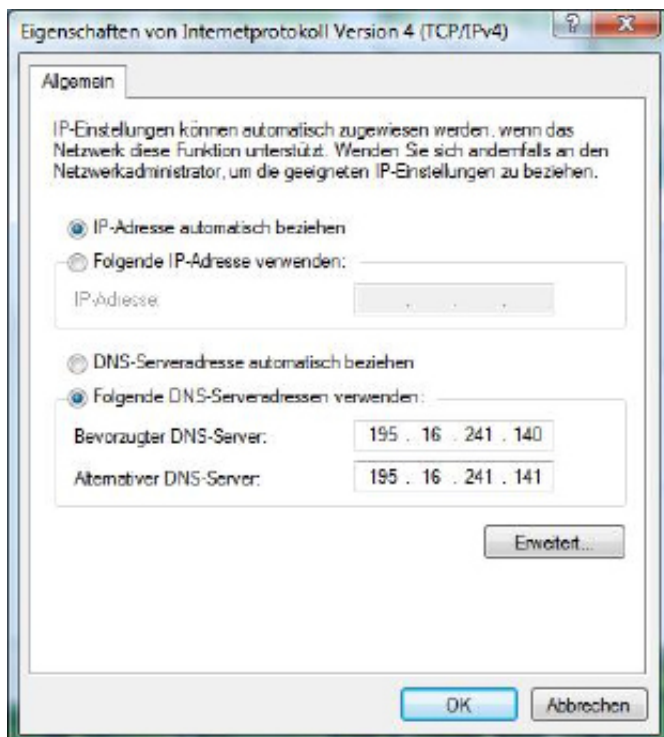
Eigenschaften von Internetprotokoll Version 4 (TCP/IPv4)

?

X

Allgemein

IP-Einstellungen können automatisch zugewiesen werden, wenn das Netzwerk diese Funktion unterstützt. Wenden Sie sich andernfalls an den Netzwerkadministrator, um die geeigneten IP-Einstellungen zu beziehen.

IP-Adresse automatisch beziehen

Folgende IP-Adresse verwenden:

IP-Adresse: . . .

DNS-Serveradresse automatisch beziehen

Folgende DNS-Serveradressen verwenden:

Bevorzugter DNS-Server: 195 . 16 . 241 . 140

Alternativer DNS-Server: 195 . 16 . 241 . 141

Erweitert...

OK

Abbrechen